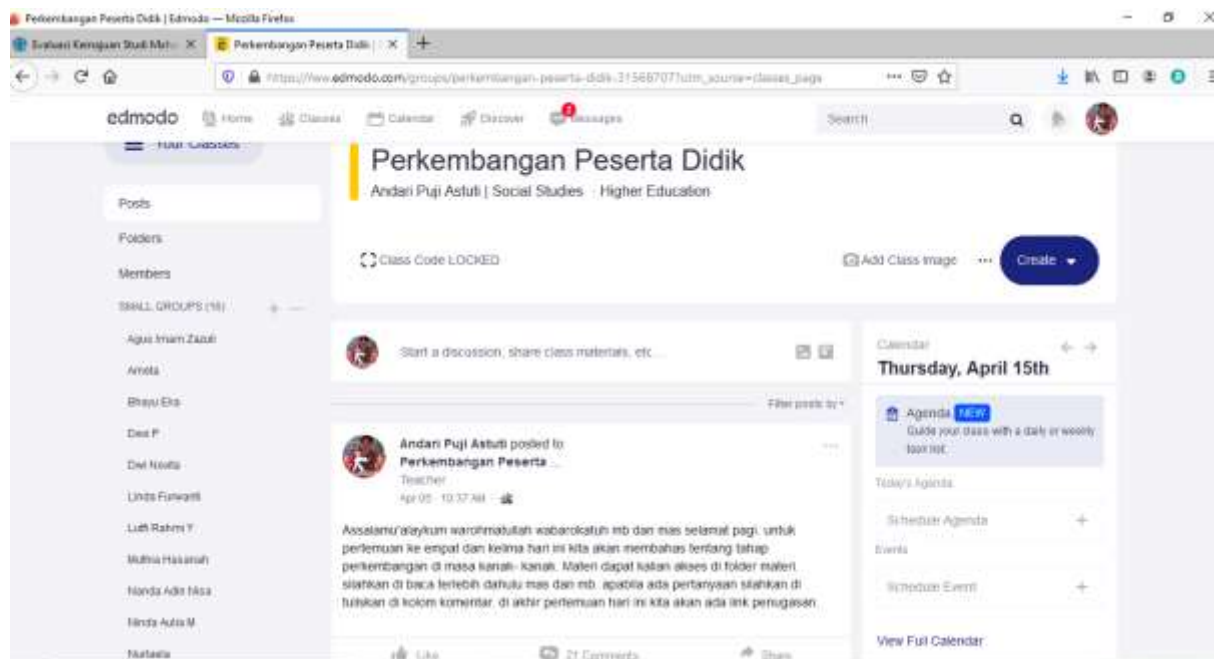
Perkembangan Peserta Didik | Edmodo — Mozilla Firefox

Evaluasi Kemajuan Studi Mah... ×
Perkembangan Peserta Didik ×
+

https://new.edmodo.com/groups/perkembangan-peserta-didik-31568707?utm_source=classes_page

edmodo Home Classes Calendar Discover Messages
Search

Your Classes

Perkembangan Peserta Didik
Andari Puji Astuti | Social Studies · Higher Education

Posts
Folders
Members
SMALL GROUPS (16)
Agus Imam Zazuli
Amela
Bhayu Eka
Desi P
Dwi Novita
Linda Fuswanti
Lutfi Rahmi Y
Mufina Hasanah
Nanda Adri Nisa
Nanda Aulia M
Nurlaela

Class Code LOCKED
Add Class Image
Create

Start a discussion, share class materials, etc...

Filter posts by

Andari Puji Astuti posted to
Perkembangan Peserta ...
Teacher
Apr 05 · 10:37 AM

Assalamu'alaykum warohmatullah wabarokatuh mb dan mas selamat pagi. untuk pertemuan ke empat dan kelima hari ini kita akan membahas tentang tahap perkembangan di masa kanak- kanak. Materi dapat kalian akses di folder materi. silahkan di baca terlebih dahulu mas dan mb. apabila ada pertanyaan silahkan di tuliskan di kolom komentar. di akhir pertemuan hari ini kita akan ada link penugasan.

Like
21 Comments
Share

Calendar
Thursday, April 15th

Agenda NEW
Guide your class with a daily or weekly task list.

Today's Agenda
Schedule Agenda
Events
Schedule Event

View Full Calendar